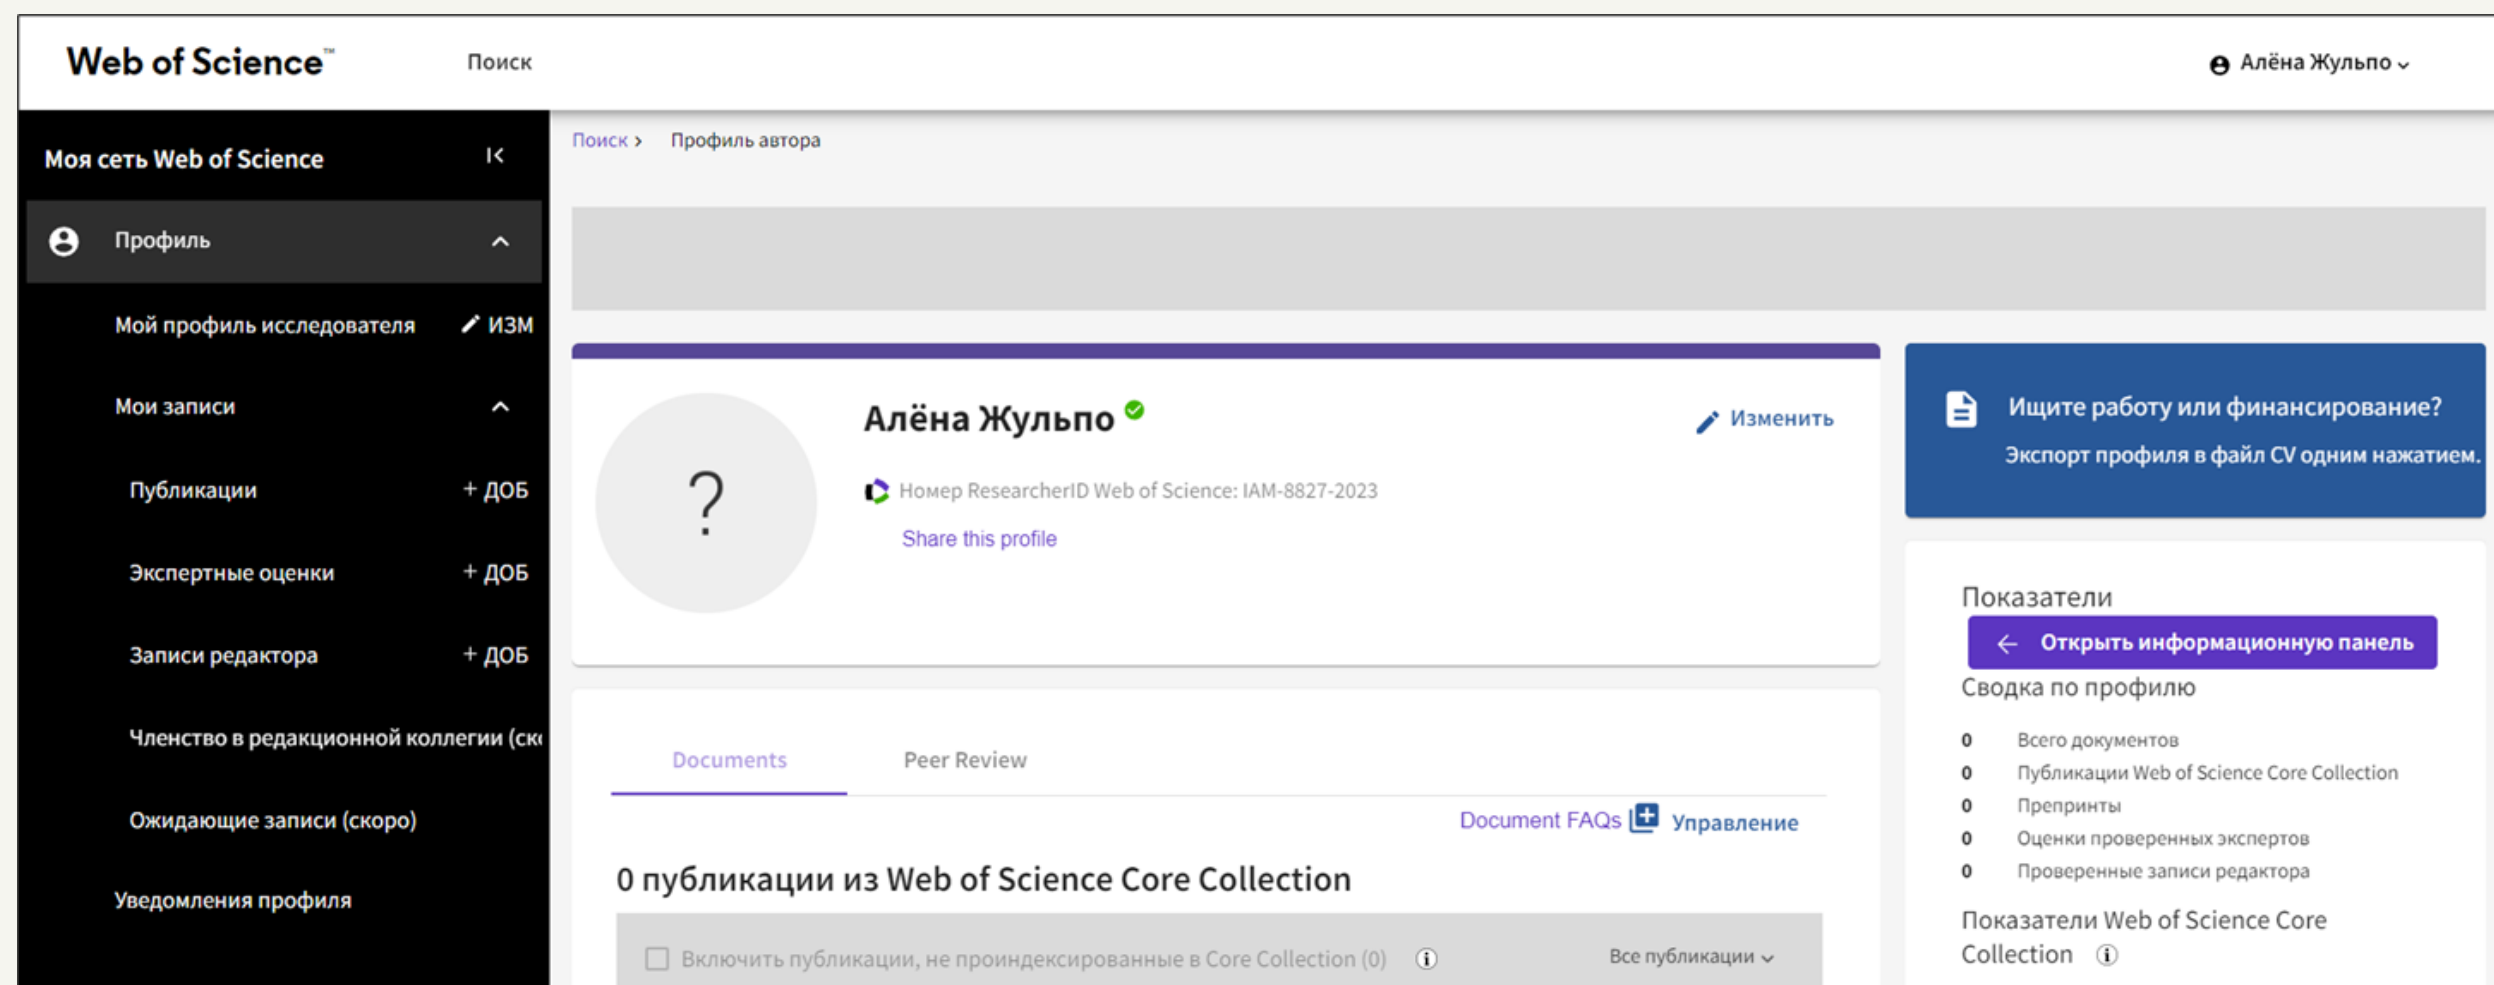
Web of Science™ Поиск Алёна Жульпо

Моя сеть Web of Science

Профиль

Мой профиль исследователя ИЗМ

Мои записи

Публикации + ДОБ

Экспертные оценки + ДОБ

Записи редактора + ДОБ

Членство в редакционной коллегии (ск

Ожидающие записи (скоро)

Уведомления профиля

Поиск › Профиль автора

Алёна Жульпо

Изменить

?

Номер ResearcherID Web of Science: IAM-8827-2023

Share this profile

Ищите работу или финансирование?

Экспорт профиля в файл CV одним нажатием.

Показатели

Открыть информационную панель

Сводка по профилю

| 0 | Всего документов |
|---|---|
| 0 | Публикации Web of Science Core Collection |
| 0 | Препринты |
| 0 | Оценки проверенных экспертов |
| 0 | Проверенные записи редактора |

Показатели Web of Science Core Collection

Documents Peer Review

Document FAQs Управление

0 публикации из Web of Science Core Collection

Включить публикации, не проиндексированные в Core Collection (0)

Все публикации